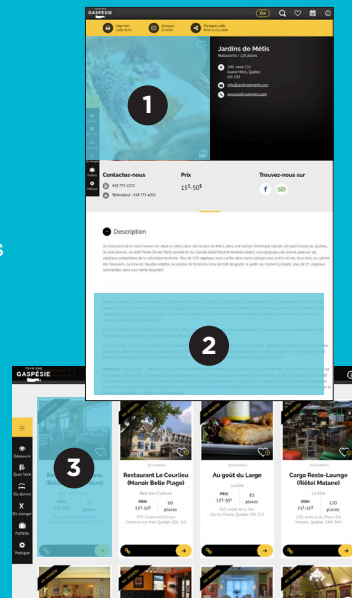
GASPÉSIE

Imprimer cette fiche

Envoyer la fiche

Partager cette fiche à vos amis

EN

1

Jardins de Métis
Restaurants / 120 places

200, route 132
Grand-Métis, Québec
G0J 1Z0

info@jardinsdemetis.com

www.jardinsdemetis.com

Contactez-nous
418 775-2222
Télécopieur : 418 775-6201

Prix
15$-50$

Trouvez-nous sur

Description

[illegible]

2

3

Découvrir

Quoi faire

Où dormir

Où manger

Forfaits

Pratique

RESTAURANTS
Restaurant Le Courlieu (Manoir Belle Plage)
Baie-des-Chaleurs
PRIX 15$-50$
60 places

RESTAURANTS
Au goût du Large
La Côte
PRIX 15$-30$
85 places

RESTAURANTS
Cargo Resto-Lounge (Hôtel Matane)
La Côte
PRIX 15$-50$
120 places